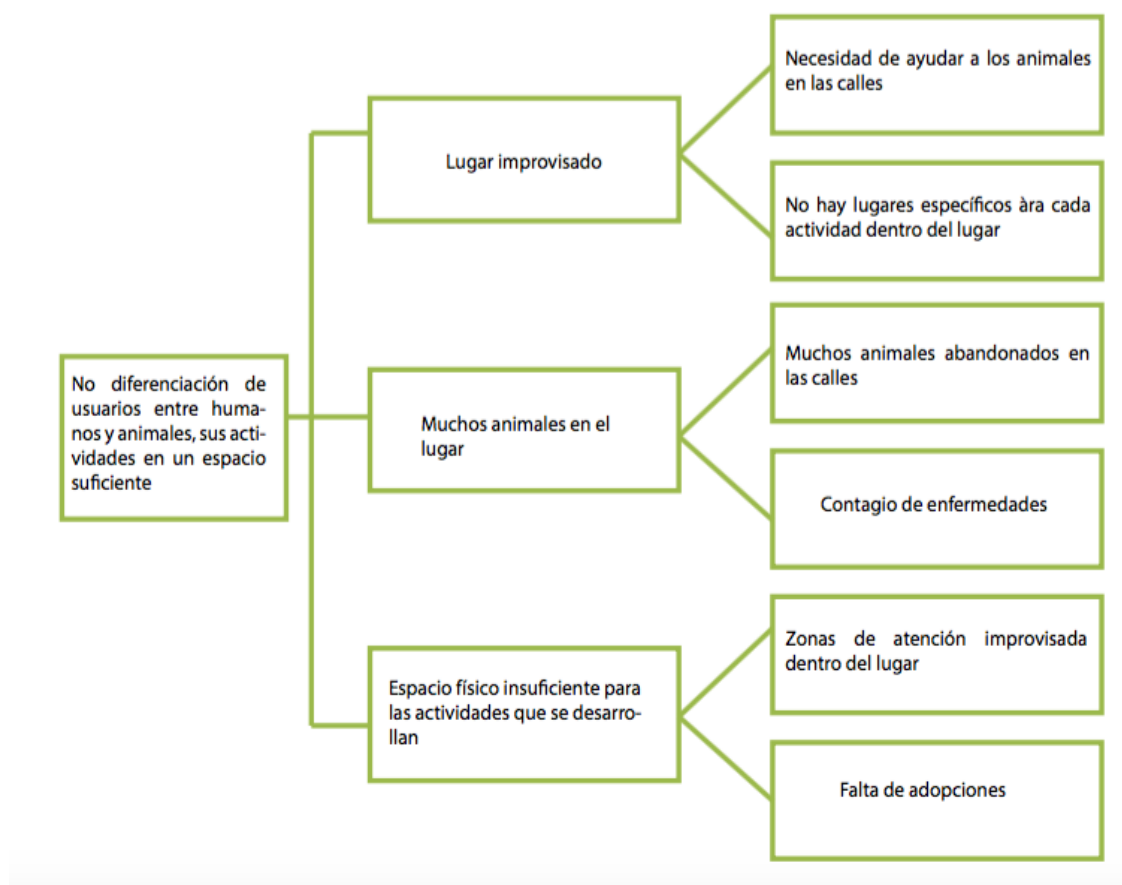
No diferenciación de usuarios entre humanos y animales, sus actividades en un espacio suficiente

Lugar improvisado

Necesidad de ayudar a los animales en las calles

No hay lugares específicos àra cada actividad dentro del lugar

Muchos animales en el lugar

Muchos animales abandonados en las calles

Contagio de enfermedades

Espacio físico insuficiente para las actividades que se desarrollan

Zonas de atención improvisada dentro del lugar

Falta de adopciones